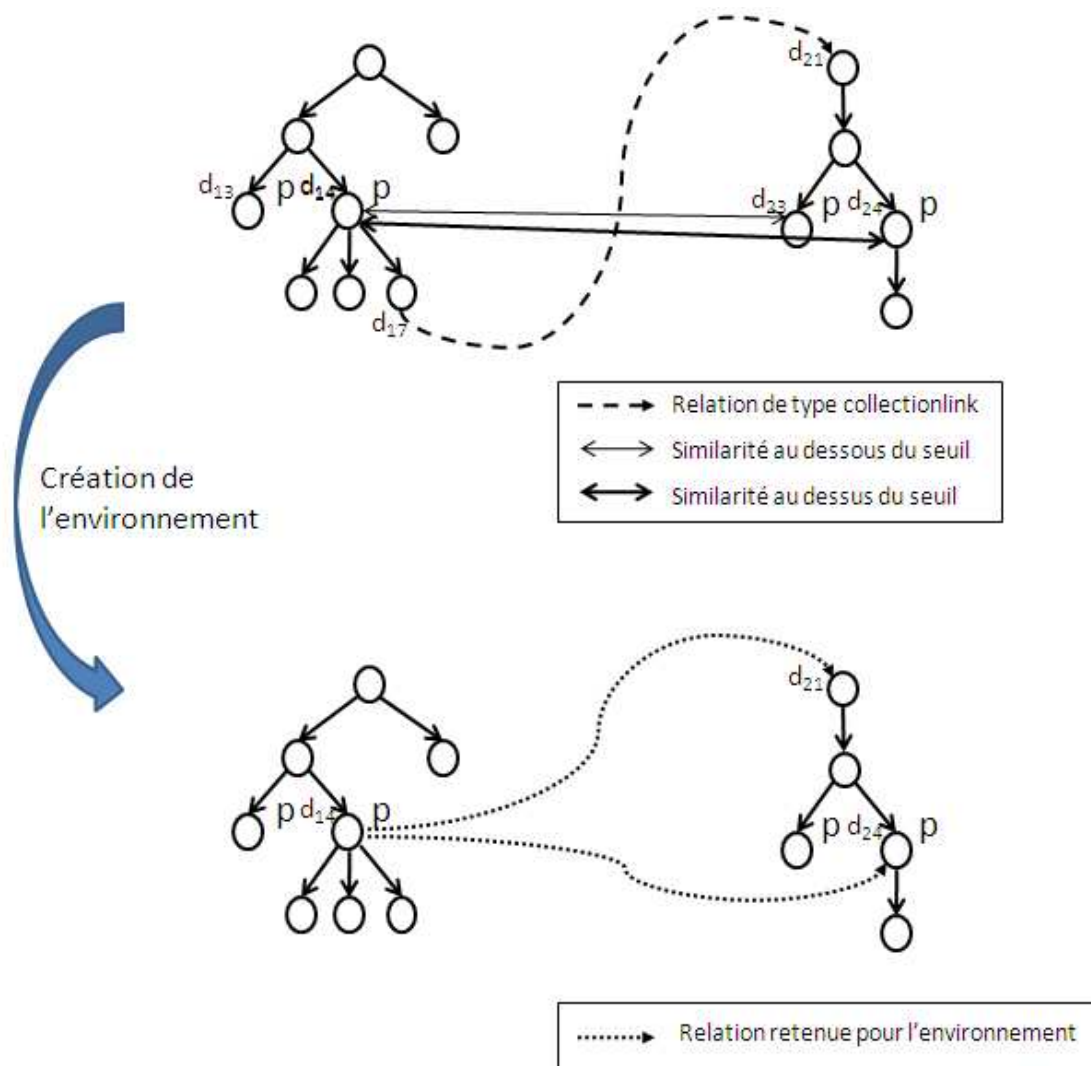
$d_{21}$

$d_{13}$ p $d_{14}$ p

$d_{23}$ p $d_{24}$ p

$d_{17}$

Relation de type collectionlink

Similarité au dessous du seuil

Similarité au dessus du seuil

Création de l'environnement

$d_{21}$

p $d_{14}$ p

p $d_{24}$ p

Relation retenue pour l'environnement